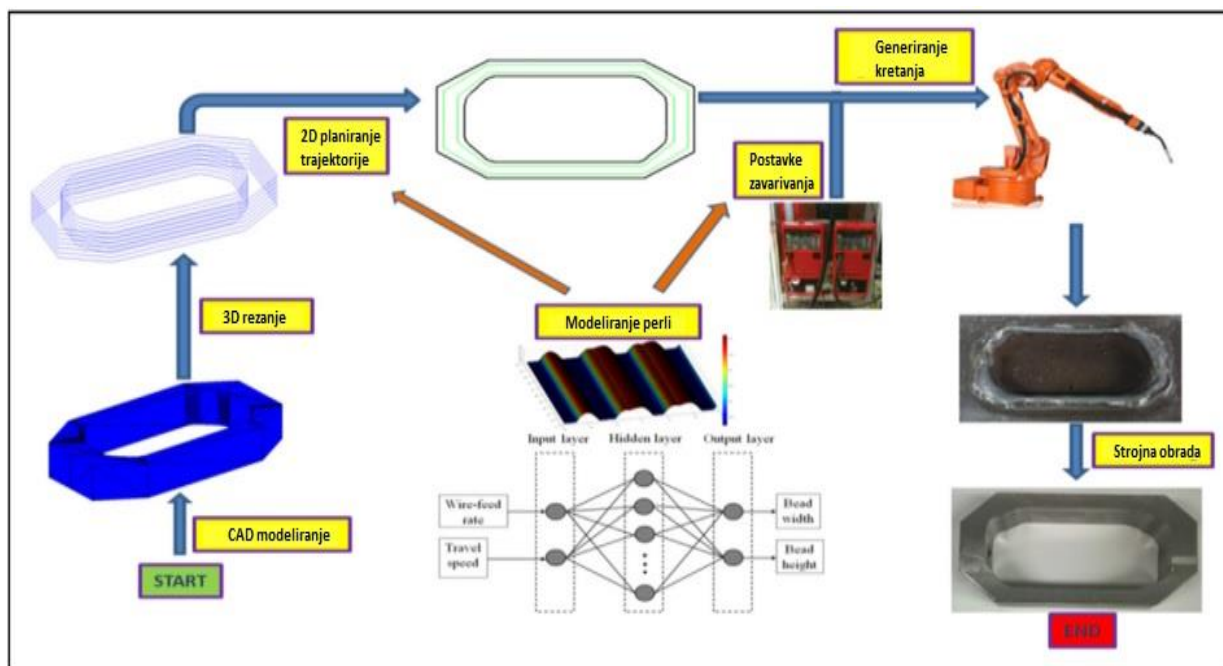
Generiranje kretanja

2D planiranje trajektorije

Postavke zavarivanja

3D rezanje

Modeliranje perli

Input layer

Hidden layer

Output layer

Wire-feed rate

Travel speed

Bead width

Bead height

CAD modeliranje

START

Strojna obrada

END